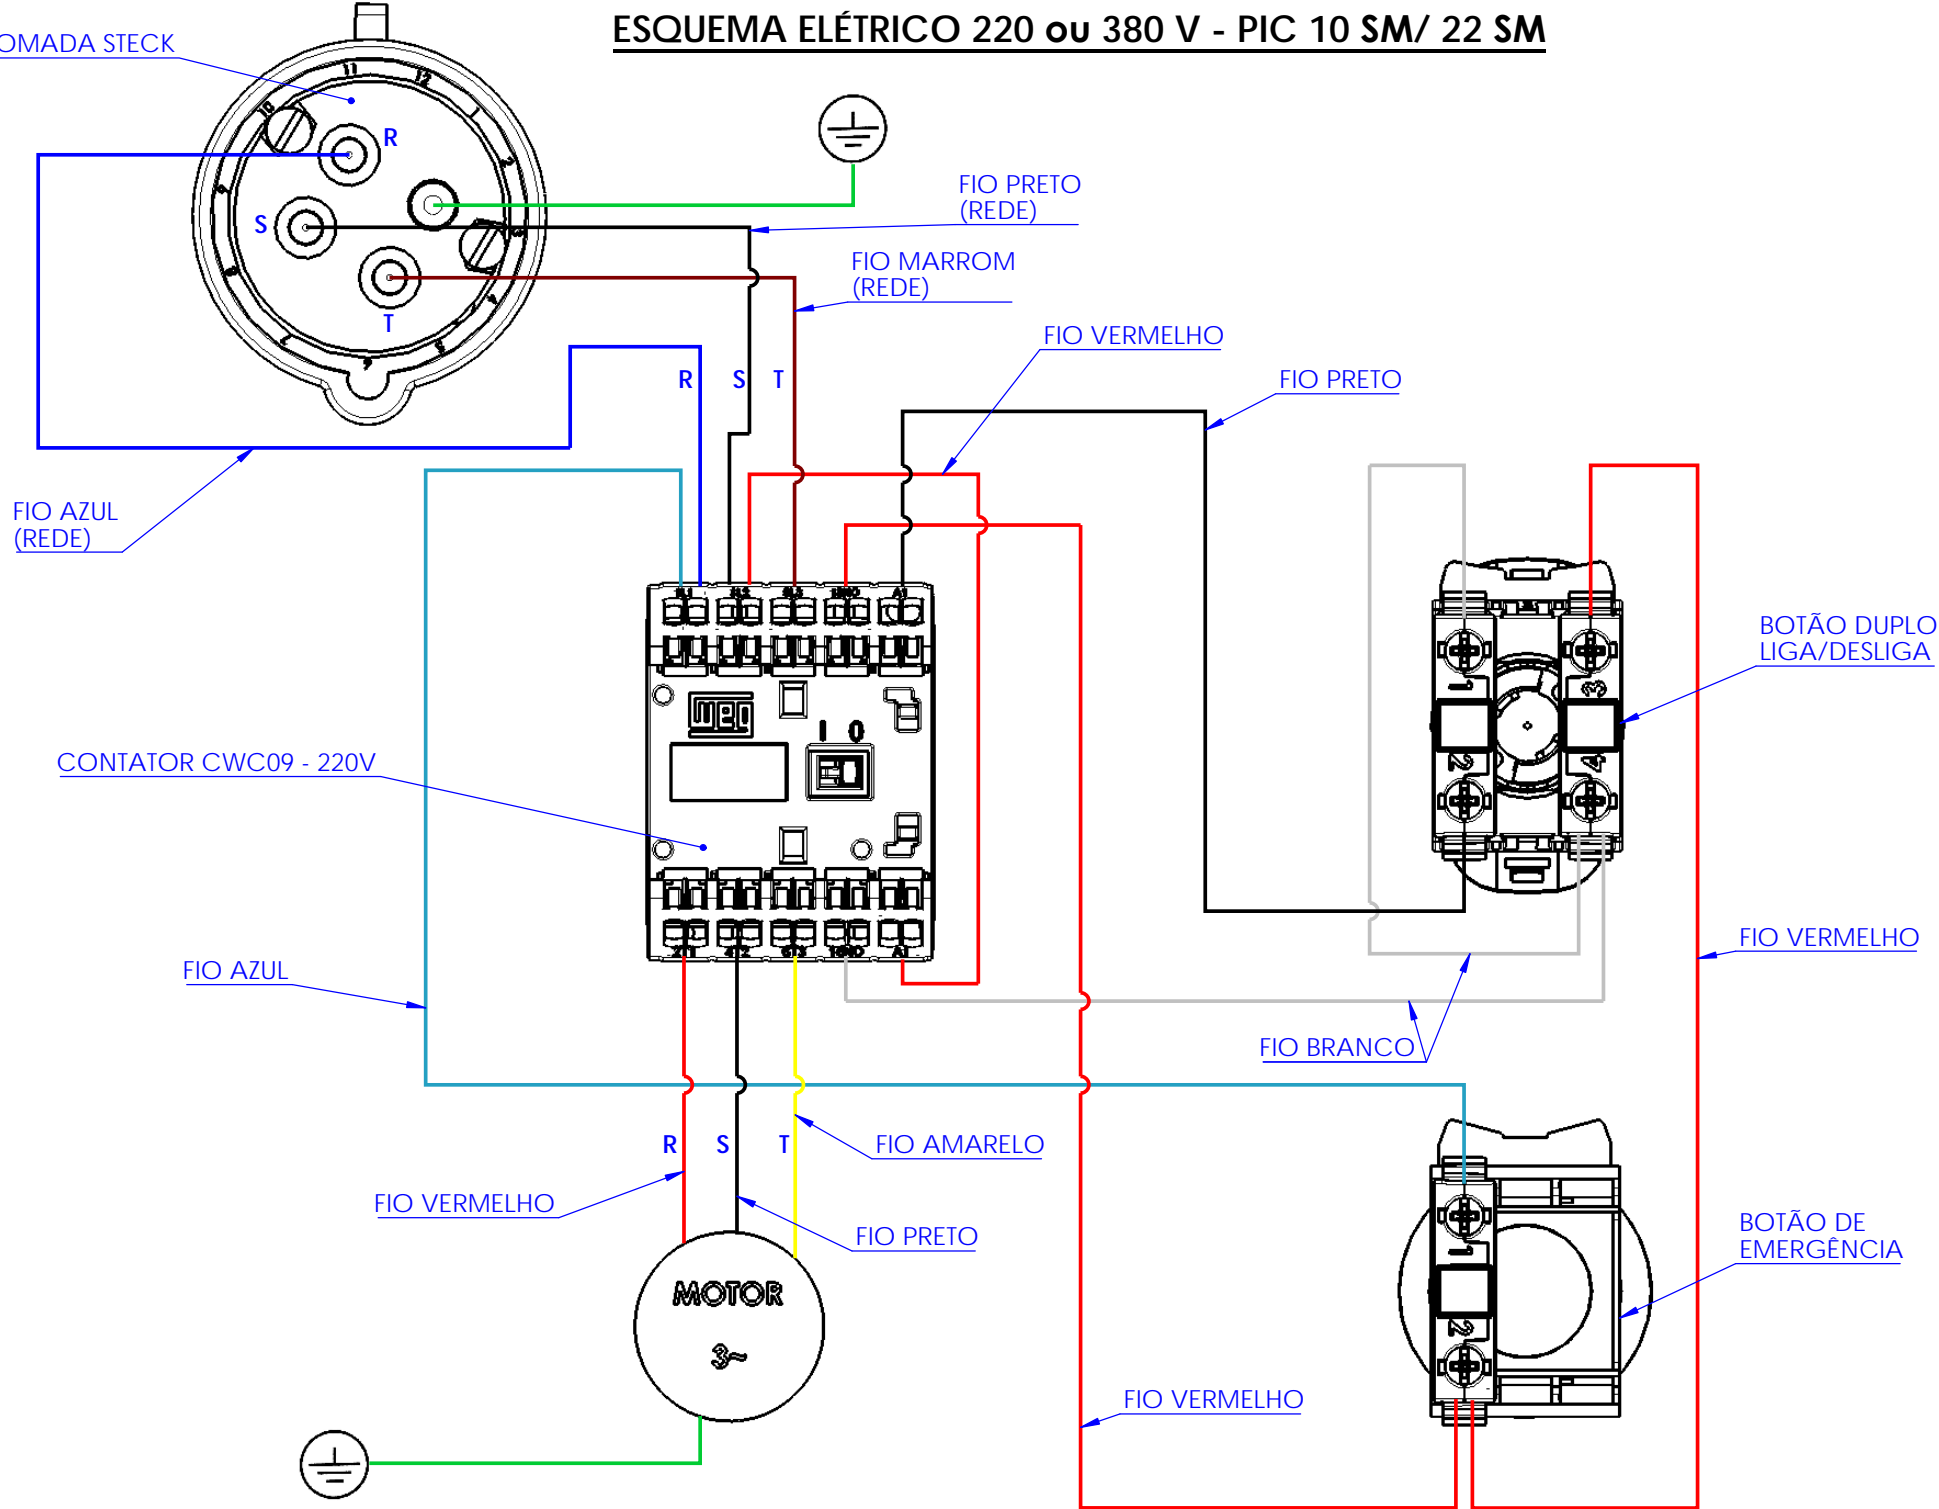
ESQUEMA ELÉTRICO 220 ou 380 V - PIC 10 SM/ 22 SM

OMADA STECK

R
S
T

FIO PRETO
(REDE)

FIO MARROM
(REDE)

FIO VERMELHO

FIO PRETO

R S T

FIO AZUL
(REDE)

BOTÃO DUPLO
LIGA/DESLIGA

CONTATOR CWC09 - 220V

I 0

FIO VERMELHO

FIO AZUL

FIO BRANCO

R S T

FIO AMARELO

FIO VERMELHO

FIO PRETO

MOTOR
3~

BOTÃO DE
EMERGÊNCIA

FIO VERMELHO